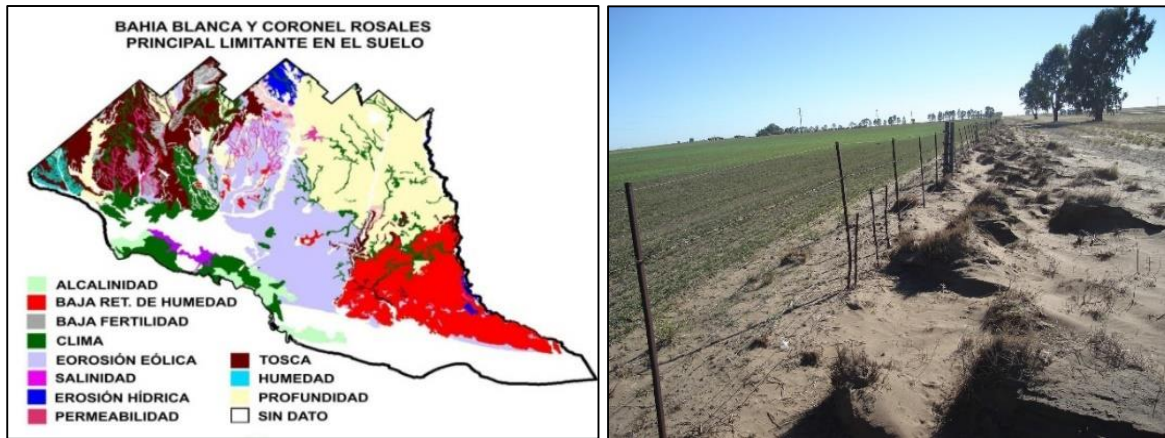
BAHIA BLANCA Y CORONEL ROSALES
PRINCIPAL LIMITANTE EN EL SUELO

ALCALINIDAD
BAJA RET. DE HUMEDAD
BAJA FERTILIDAD
CLIMA
EOROSIÓN EÓLICA
SALINIDAD
EROSIÓN HÍDRICA
PERMEABILIDAD
TOSCA
HUMEDAD
PROFUNDIDAD
SIN DATO